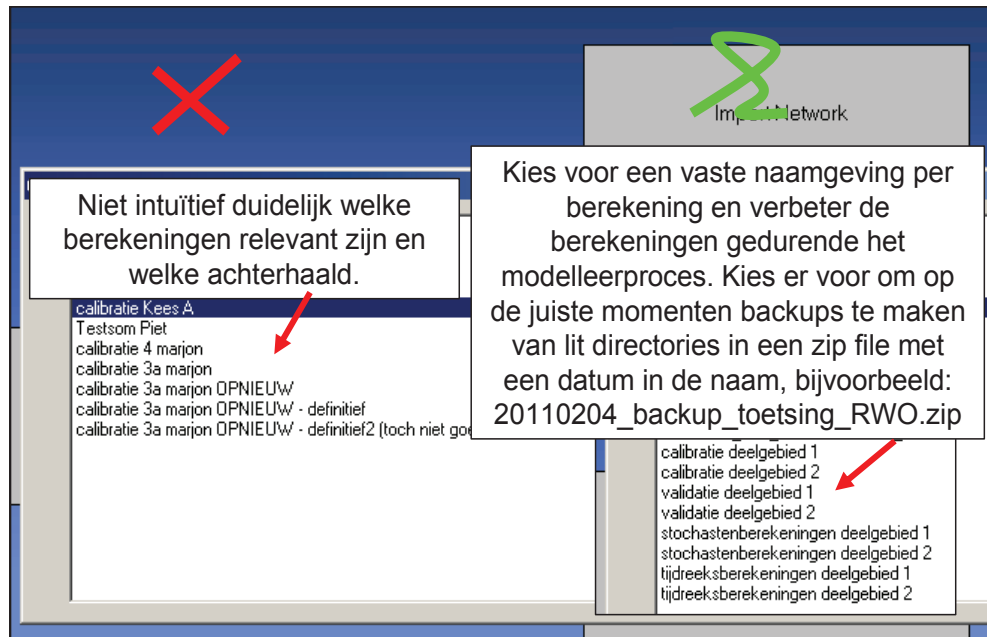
Import Network

Niet intuïtief duidelijk welke berekeningen relevant zijn en welke achterhaald.

calibratie Kees A
Testsom Piet
calibratie 4 marjon
calibratie 3a marjon
calibratie 3a marjon OPNIEUW
calibratie 3a marjon OPNIEUW - definitief
calibratie 3a marjon OPNIEUW - definitief2 (toch niet goe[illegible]

Kies voor een vaste naamgeving per berekening en verbeter de berekeningen gedurende het modelleerproces. Kies er voor om op de juiste momenten backups te maken van lit directories in een zip file met een datum in de naam, bijvoorbeeld: 20110204_backup_toetsing_RWO.zip

calibratie deelgebied 1
calibratie deelgebied 2
validatie deelgebied 1
validatie deelgebied 2
stochastenberekeningen deelgebied 1
stochastenberekeningen deelgebied 2
tijdreeksberekeningen deelgebied 1
tijdreeksberekeningen deelgebied 2